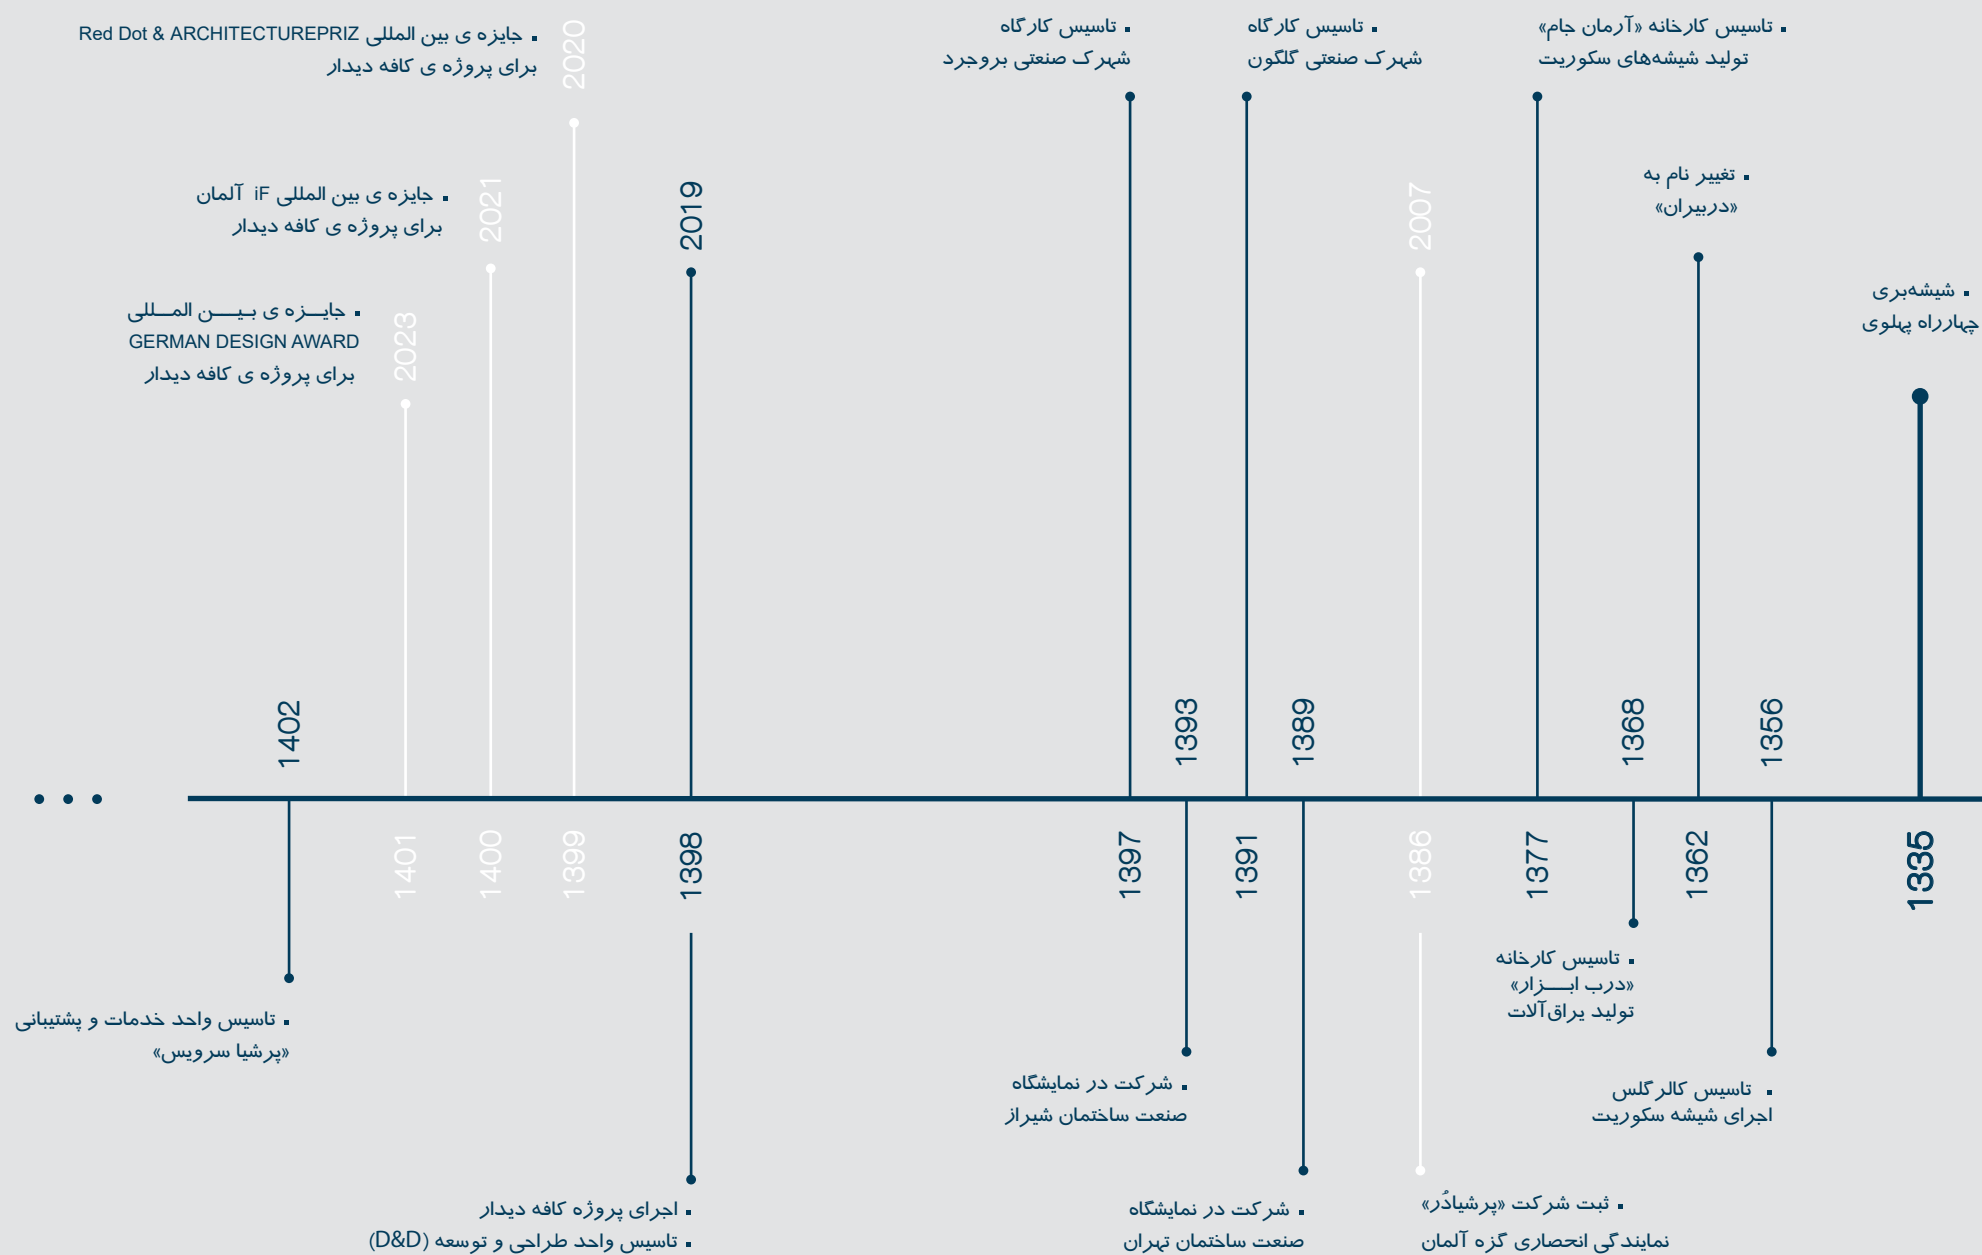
▪ جایزه ی بین المللی Red Dot & ARCHITECTUREPRIZ
برای پروژه ی کافه دیدار

2020

▪ تاسیس کارگاه
شهرک صنعتی بروجرد

▪ تاسیس کارگاه
شهرک صنعتی گلگون

▪ تاسیس کارخانه «آرمان جام»
تولید شیشه‌های سکوریت

▪ جایزه ی بین المللی iF آلمان
برای پروژه ی کافه دیدار

2021

2019

2007

▪ تغییر نام به
«دربیران»

▪ جایـزه ی بیـــن المــللی
GERMAN DESIGN AWARD
برای پروژه ی کافه دیدار

2023

▪ شیشه‌بری
چهارراه پهلوی

1402

1393

1389

1368

1356

1401

1400

1399

1398

1397

1391

1386

1377

1362

1335

▪ تاسیس کارخانه
«درب ابـــزار»
تولید یراق‌آلات

▪ تاسیس واحد خدمات و پشتیبانی
«پرشیا سرویس»

▪ شرکت در نمایشگاه
صنعت ساختمان شیراز

▪ تاسیس کالرگلس
اجرای شیشه سکوریت

▪ اجرای پروژه کافه دیدار
▪ تاسیس واحد طراحی و توسعه (D&D)

▪ شرکت در نمایشگاه
صنعت ساختمان تهران

▪ ثبت شرکت «پرشیادُر»
نمایندگی انحصاری گزه آلمان